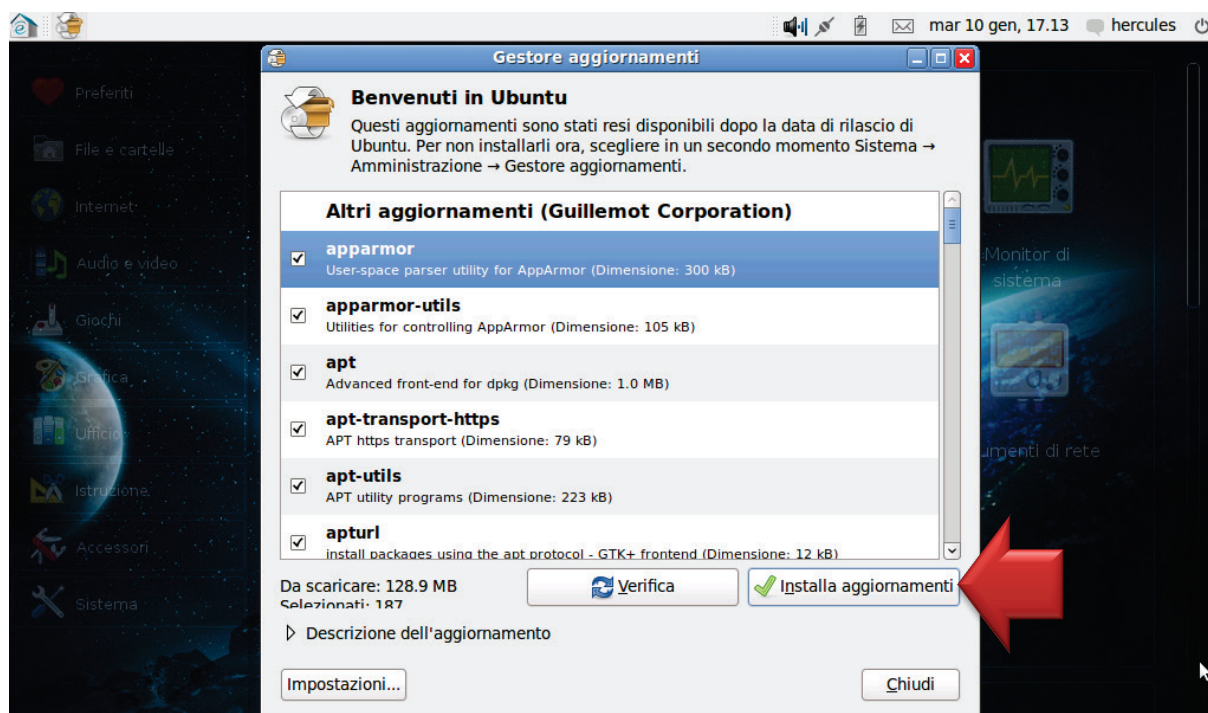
mar 10 gen, 17.13 hercules

Gestore aggiornamenti

Preferiti
File e cartelle
Internet
Audio e video
Giochi
Grafica
Ufficio
Istruzione
Accessori
Sistema

Benvenuti in Ubuntu

Questi aggiornamenti sono stati resi disponibili dopo la data di rilascio di Ubuntu. Per non installarli ora, scegliere in un secondo momento Sistema → Amministrazione → Gestore aggiornamenti.

Altri aggiornamenti (Guillemot Corporation)

apparmor
User-space parser utility for AppArmor (Dimensione: 300 kB)

apparmor-utils
Utilities for controlling AppArmor (Dimensione: 105 kB)

apt
Advanced front-end for dpkg (Dimensione: 1.0 MB)

apt-transport-https
APT https transport (Dimensione: 79 kB)

apt-utils
APT utility programs (Dimensione: 223 kB)

apturl
install packages using the apt protocol - GTK+ frontend (Dimensione: 12 kB)

Da scaricare: 128.9 MB
Selezionati: 187

Verifica

Installa aggiornamenti

Descrizione dell'aggiornamento

Impostazioni...

Chiudi

Monitor di sistema

umenti di rete